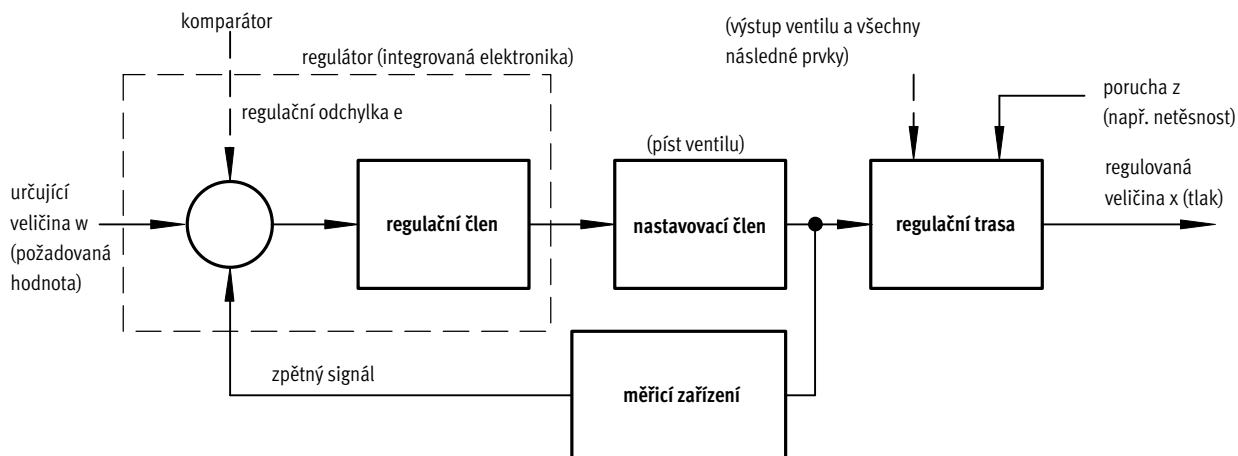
komparátor

regulátor (integrovaná elektronika)

regulační odchylka e

(výstup ventilu a všechny následné prvky)

porucha z (např. netěsnost)

(píst ventilu)

určující veličina w (požadovaná hodnota)

regulační člen

nastavovací člen

regulační trasa

regulovaná veličina x (tlak)

zpětný signál

měřicí zařízení